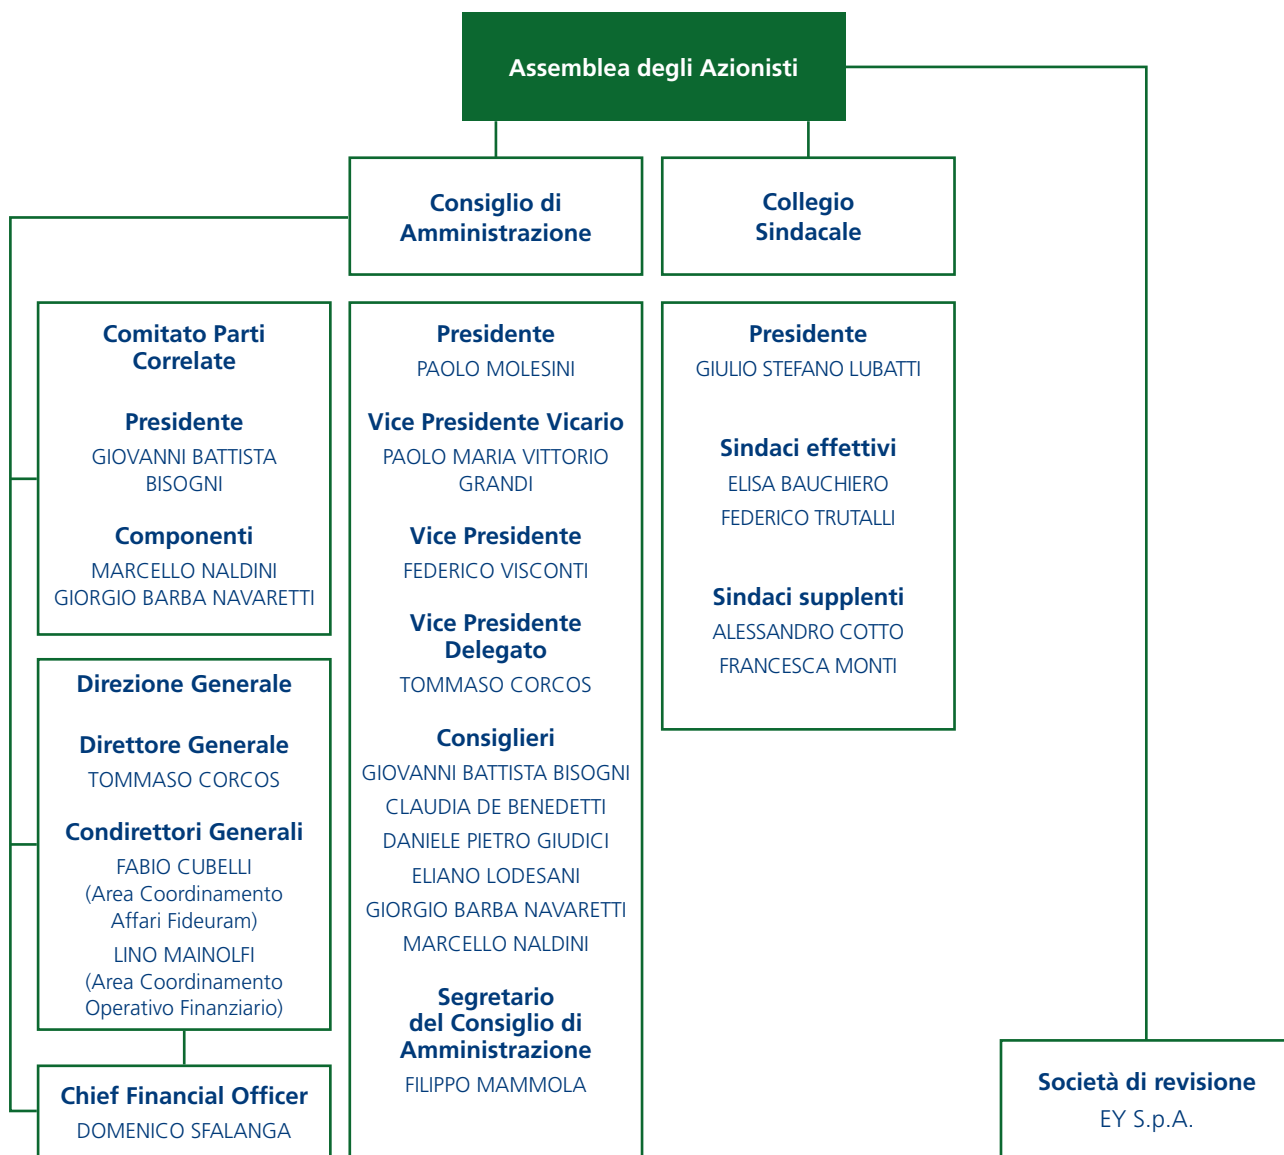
Assemblea degli Azionisti

Consiglio di Amministrazione

Collegio Sindacale

Comitato Parti Correlate

Presidente
GIOVANNI BATTISTA BISOGNI

Componenti
MARCELLO NALDINI
GIORGIO BARBA NAVARETTI

Presidente
PAOLO MOLESINI

Vice Presidente Vicario
PAOLO MARIA VITTORIO GRANDI

Vice Presidente
FEDERICO VISCONTI

Vice Presidente Delegato
TOMMASO CORCOS

Consiglieri
GIOVANNI BATTISTA BISOGNI
CLAUDIA DE BENEDETTI
DANIELE PIETRO GIUDICI
ELIANO LODESANI
GIORGIO BARBA NAVARETTI
MARCELLO NALDINI

Segretario del Consiglio di Amministrazione
FILIPPO MAMMOLA

Presidente
GIULIO STEFANO LUBATTI

Sindaci effettivi
ELISA BAUCHIERO
FEDERICO TRUTALLI

Sindaci supplenti
ALESSANDRO COTTO
FRANCESCA MONTI

Direzione Generale

Direttore Generale
TOMMASO CORCOS

Condirettori Generali
FABIO CUBELLI
(Area Coordinamento Affari Fideuram)
LINO MAINOLFI
(Area Coordinamento Operativo Finanziario)

Chief Financial Officer
DOMENICO SFALANGA

Società di revisione
EY S.p.A.